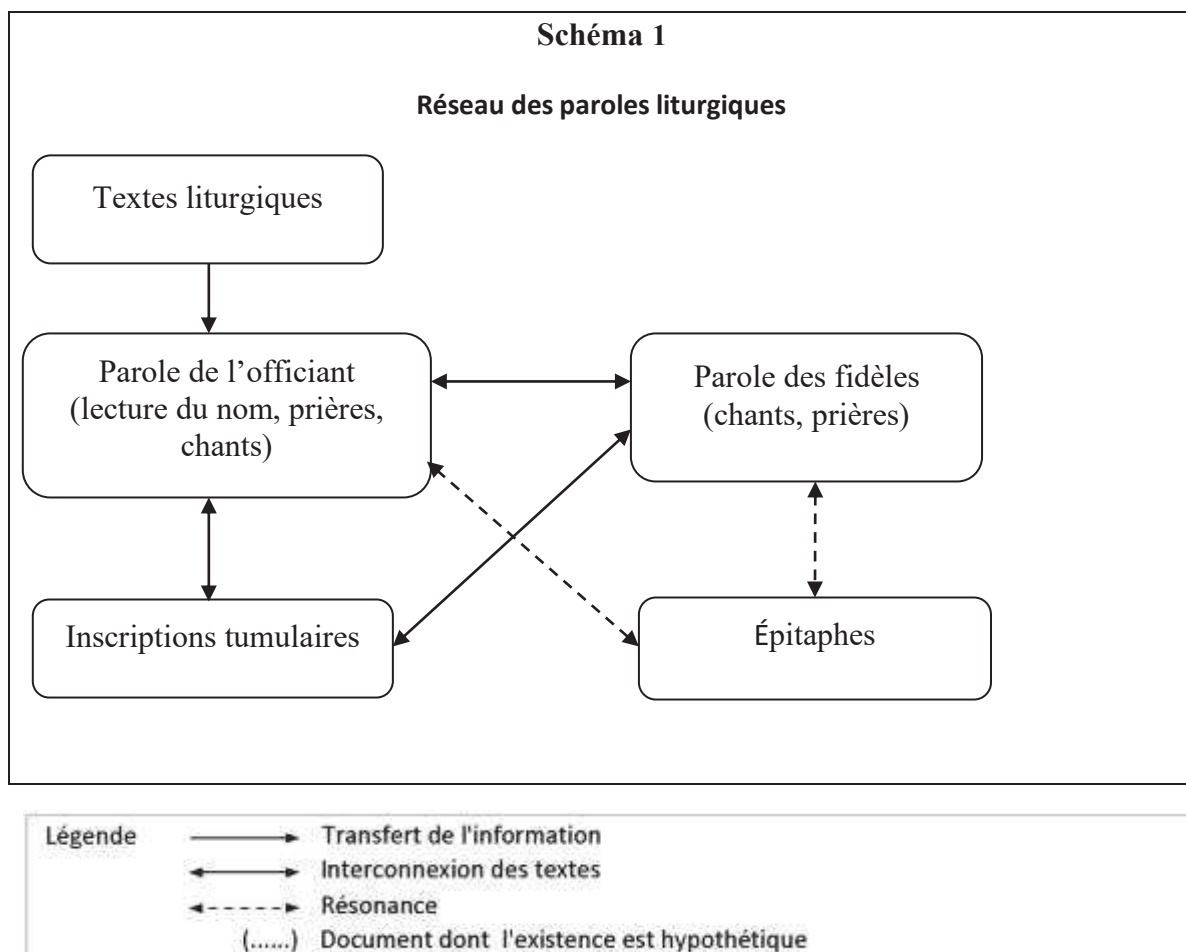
Schéma 1

Réseau des paroles liturgiques

Textes liturgiques

Parole de l'officiant (lecture du nom, prières, chants)

Parole des fidèles (chants, prières)

Inscriptions tumulaires

Épitaphes

Légende
Transfert de l'information
Interconnexion des textes
Résonance
(......) Document dont l'existence est hypothétique